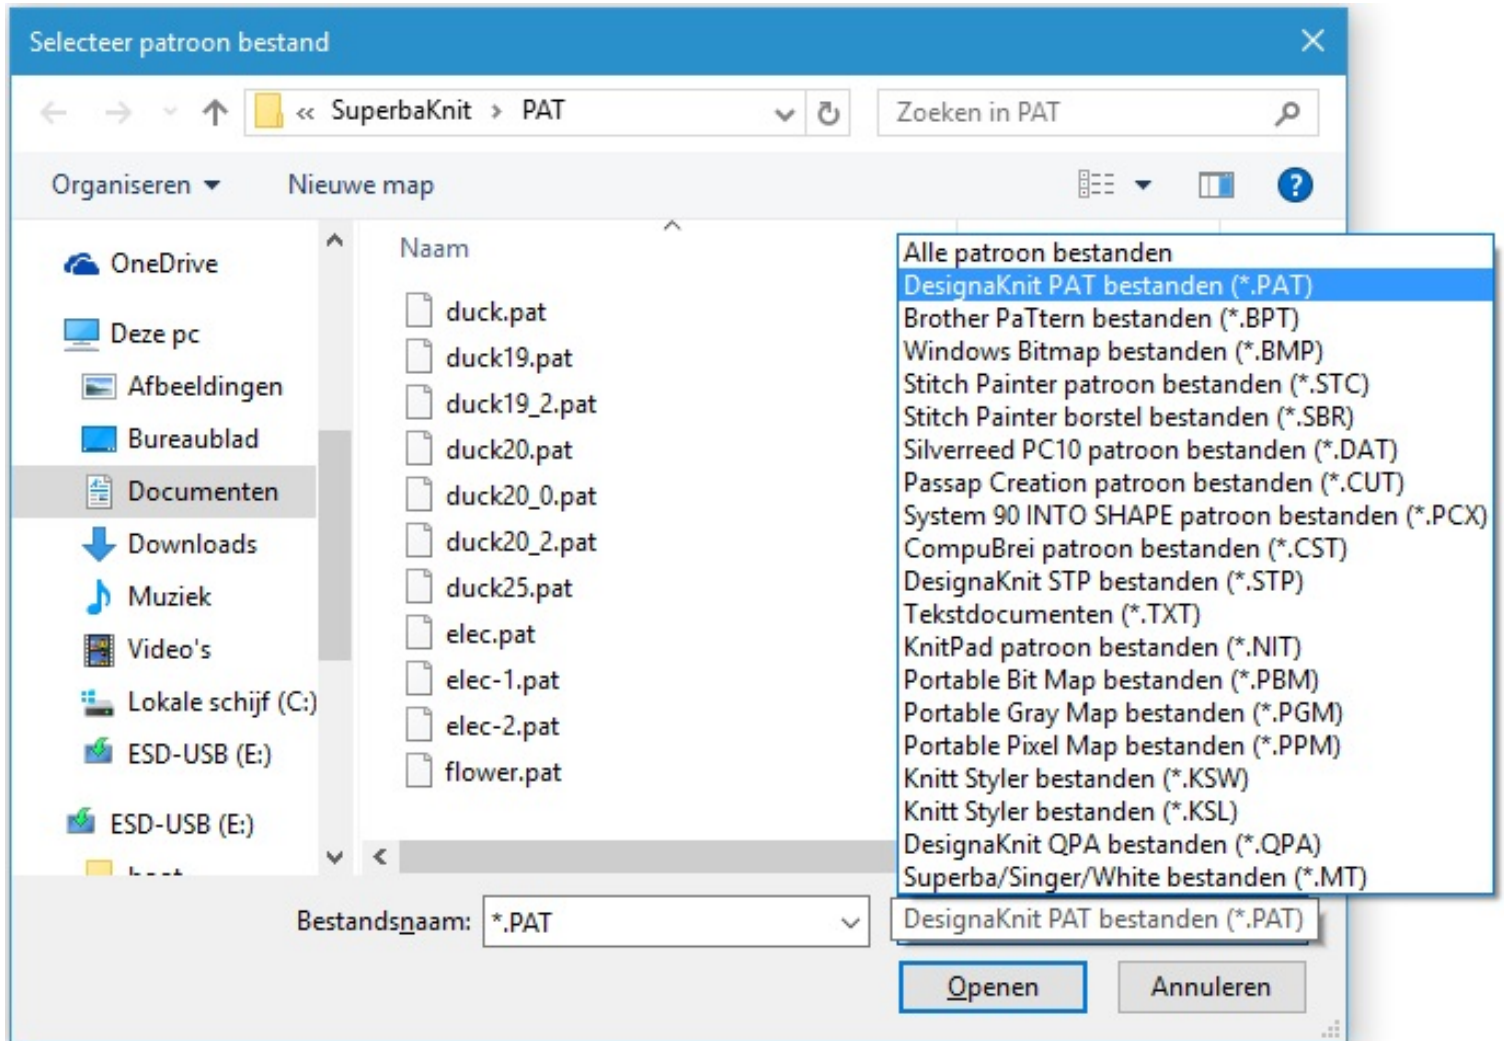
Selecteer patroon bestand

« SuperbaKnit › PAT

Zoeken in PAT

Organiseren ▾ Nieuwe map

OneDrive
Deze pc
Afbeeldingen
Bureaublad
Documenten
Downloads
Muziek
Video's
Lokale schijf (C:)
ESD-USB (E:)
ESD-USB (E:)
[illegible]

Naam

duck.pat
duck19.pat
duck19_2.pat
duck20.pat
duck20_0.pat
duck20_2.pat
duck25.pat
elec.pat
elec-1.pat
elec-2.pat
flower.pat

Alle patroon bestanden
DesignaKnit PAT bestanden (*.PAT)
Brother PaTtern bestanden (*.BPT)
Windows Bitmap bestanden (*.BMP)
Stitch Painter patroon bestanden (*.STC)
Stitch Painter borstel bestanden (*.SBR)
Silverreed PC10 patroon bestanden (*.DAT)
Passap Creation patroon bestanden (*.CUT)
System 90 INTO SHAPE patroon bestanden (*.PCX)
CompuBrei patroon bestanden (*.CST)
DesignaKnit STP bestanden (*.STP)
Tekstdocumenten (*.TXT)
KnitPad patroon bestanden (*.NIT)
Portable Bit Map bestanden (*.PBM)
Portable Gray Map bestanden (*.PGM)
Portable Pixel Map bestanden (*.PPM)
Knitt Styler bestanden (*.KSW)
Knitt Styler bestanden (*.KSL)
DesignaKnit QPA bestanden (*.QPA)
Superba/Singer/White bestanden (*.MT)

Bestandsnaam: *.PAT

DesignaKnit PAT bestanden (*.PAT)

Openen Annuleren